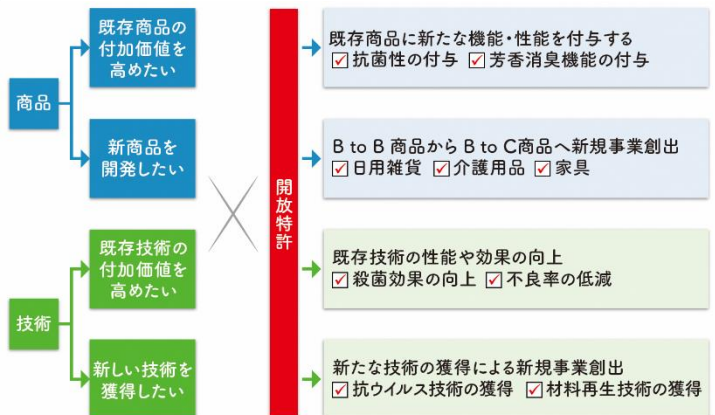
商品

既存商品の付加価値を高めたい

新商品を開発したい

技術

既存技術の付加価値を高めたい

新しい技術を獲得したい

開放特許

既存商品に新たな機能・性能を付与する
☑抗菌性の付与 ☑芳香消臭機能の付与

B to B 商品から B to C商品へ新規事業創出
☑日用雑貨 ☑介護用品 ☑家具

既存技術の性能や効果の向上
☑殺菌効果の向上 ☑不良率の低減

新たな技術の獲得による新規事業創出
☑抗ウイルス技術の獲得 ☑材料再生技術の獲得